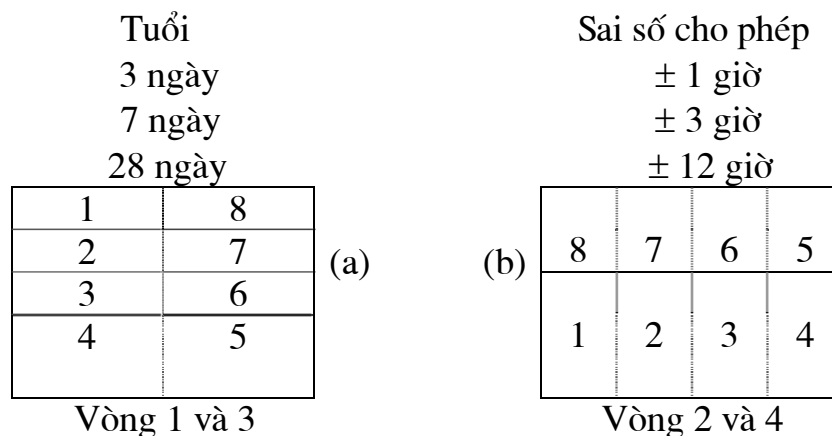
| Tuổi | Sai số cho phép |
|---|---|
| 3 ngày | $\pm$ 1 giờ |
| 7 ngày | $\pm$ 3 giờ |
| 28 ngày | $\pm$ 12 giờ |

| | |
|---|---|
| 1 | 8 |
| 2 | 7 |
| 3 | 6 |
| 4 | 5 |

(a)

Vòng 1 và 3

(b)

| | | | |
|---|---|---|---|
| 8 | 7 | 6 | 5 |
| 1 | 2 | 3 | 4 |

Vòng 2 và 4